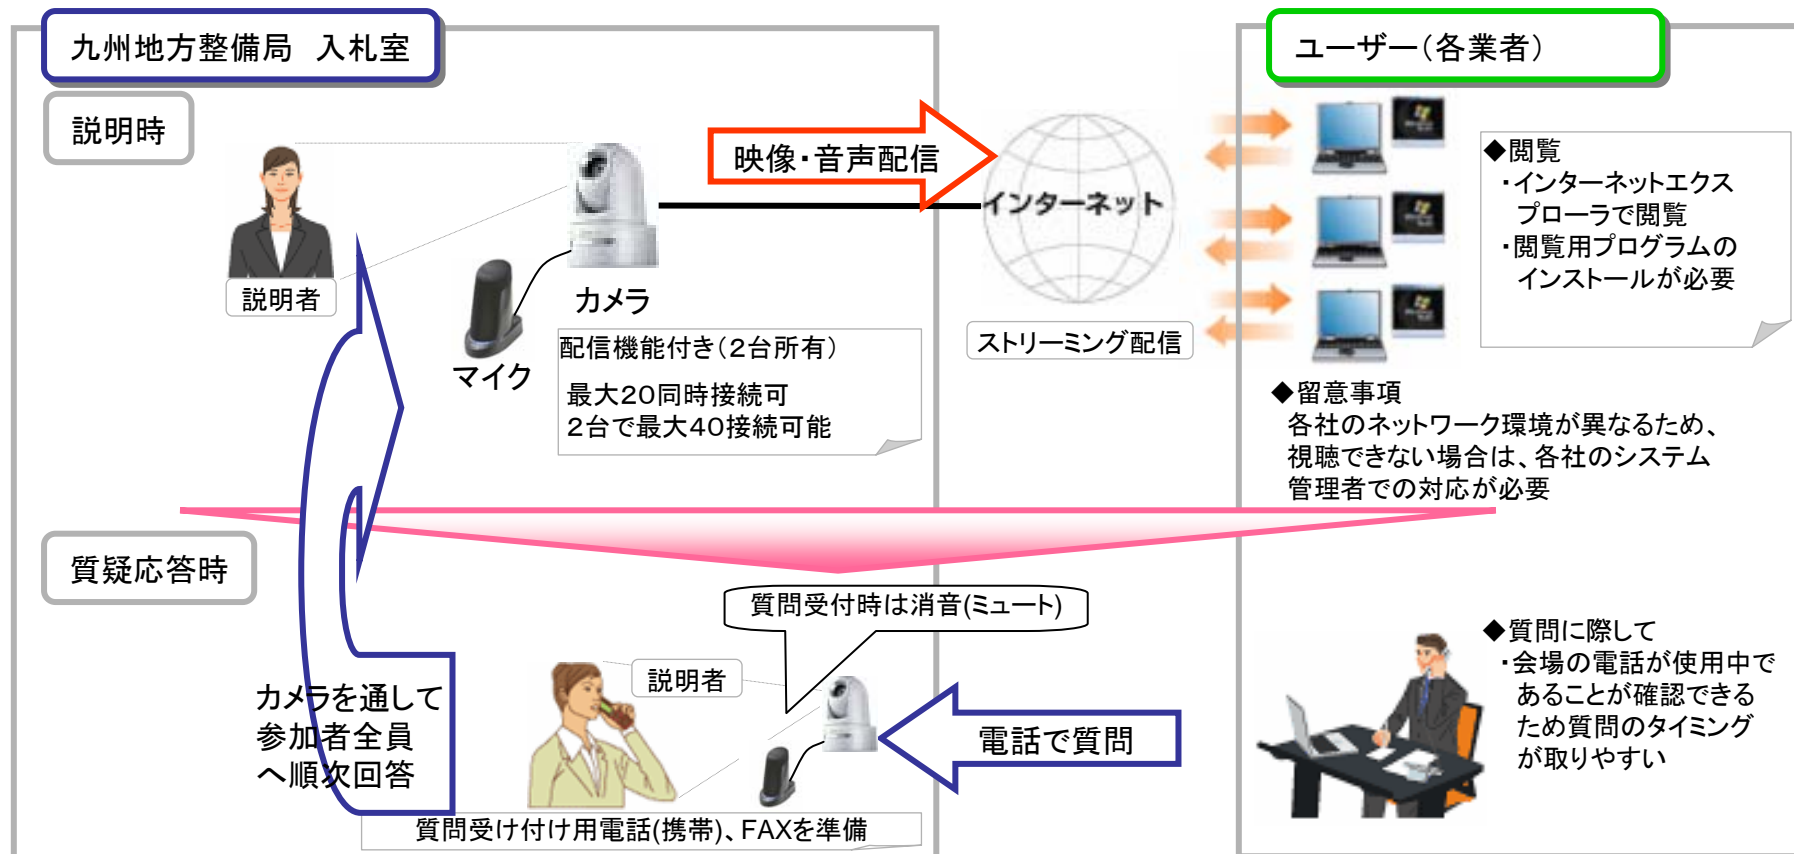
九州地方整備局　入札室

説明時

映像・音声配信

インターネット

ユーザー（各業者）

説明者

カメラ

マイク

配信機能付き（2台所有）

最大20同時接続可
2台で最大40接続可能

ストリーミング配信

◆閲覧
・インターネットエクスプローラで閲覧
・閲覧用プログラムのインストールが必要

◆留意事項
各社のネットワーク環境が異なるため、視聴できない場合は、各社のシステム管理者での対応が必要

質疑応答時

質問受付時は消音(ミュート)

説明者

カメラを通して参加者全員へ順次回答

電話で質問

質問受け付け用電話(携帯)、FAXを準備

◆質問に際して
・会場の電話が使用中であることが確認できるため質問のタイミングが取りやすい